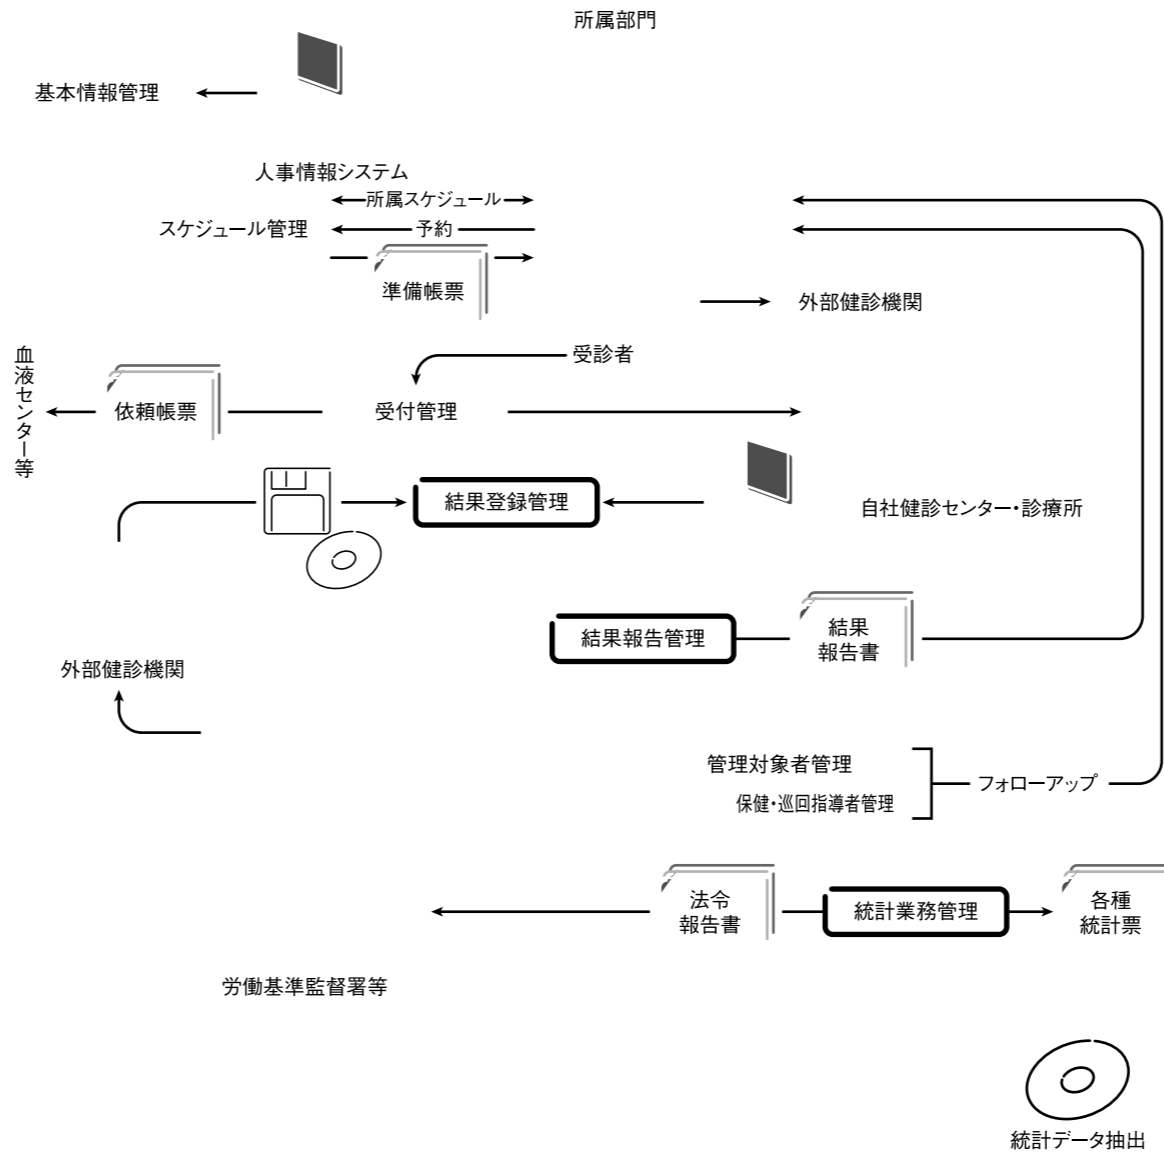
所属部門

基本情報管理

人事情報システム

所属スケジュール

スケジュール管理

予約

準備帳票

外部健診機関

受診者

血液センター等

依頼帳票

受付管理

結果登録管理

自社健診センター・診療所

結果報告管理

結果報告書

外部健診機関

管理対象者管理

保健・巡回指導者管理

フォローアップ

法令報告書

統計業務管理

各種統計票

労働基準監督署等

統計データ抽出